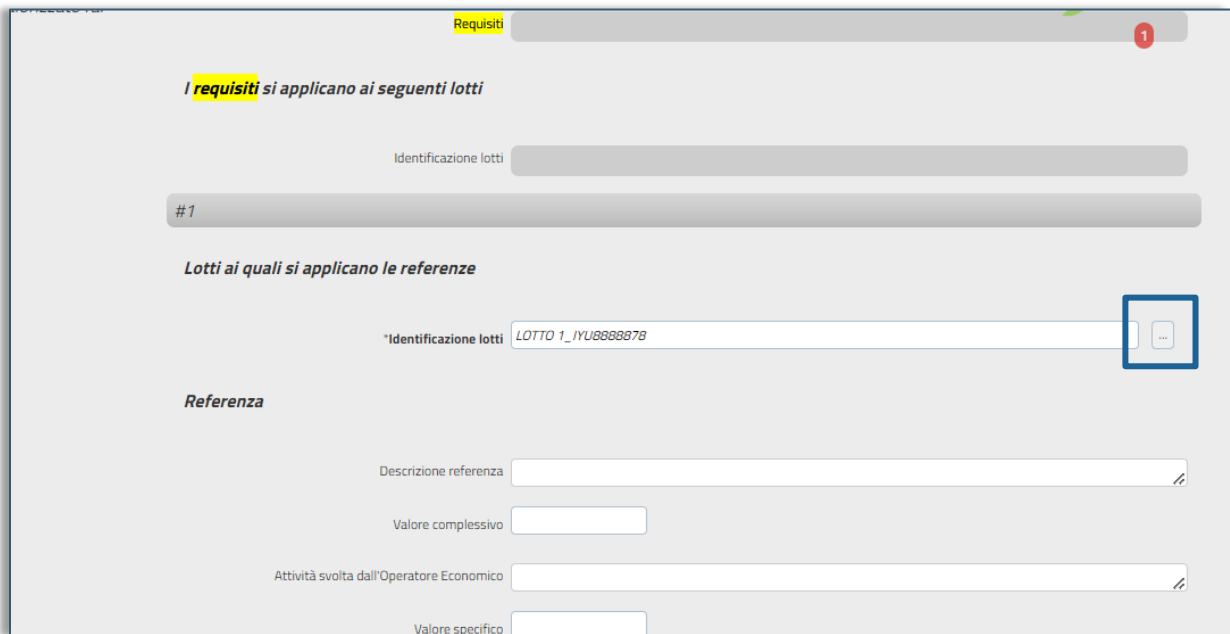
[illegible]

Requisiti

1

I requisiti si applicano ai seguenti lotti

Identificazione lotti

#1

Lotti ai quali si applicano le referenze

*Identificazione lotti LOTTO 1_IYU8888878

...

Referenza

Descrizione referenza

Valore complessivo

Attività svolta dall'Operatore Economico

Valore specifico